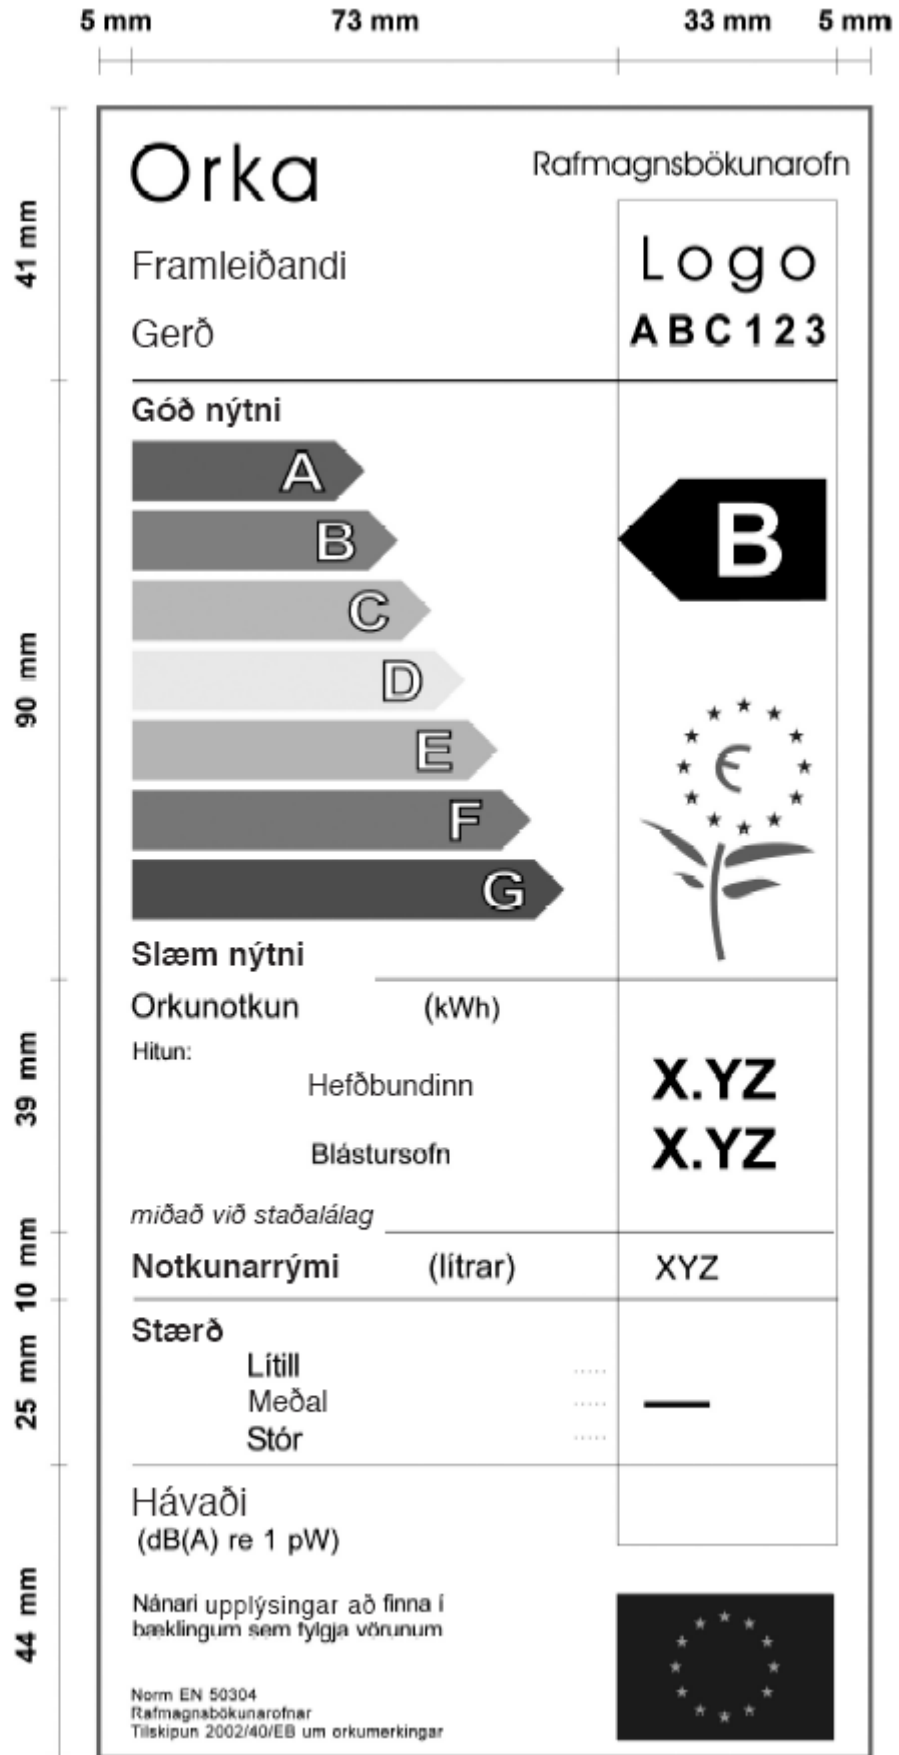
5 mm 73 mm 33 mm 5 mm

41 mm

90 mm

39 mm

10 mm

25 mm

44 mm

Orka

Rafmagnsbökunarofn

Framleiðandi

Gerð

Logo
ABC123

Góð nýtni

A
B
C
D
E
F
G

B

Slæm nýtni

Orkunotkun (kWh)

Hitun:

Hefðbundinn X.YZ

Blástursofn X.YZ

miðað við staðalálag

Notkunarrými (lítrar) XYZ

Stærð

Lítill
Meðal
Stór

Hávaði
(dB(A) re 1 pW)

Nánari upplýsingar að finna í bæklingum sem fylgja vörunum

Norm EN 50304
Rafmagnabökunarofnar
Tilskipun 2002/40/EB um orkumerkingar